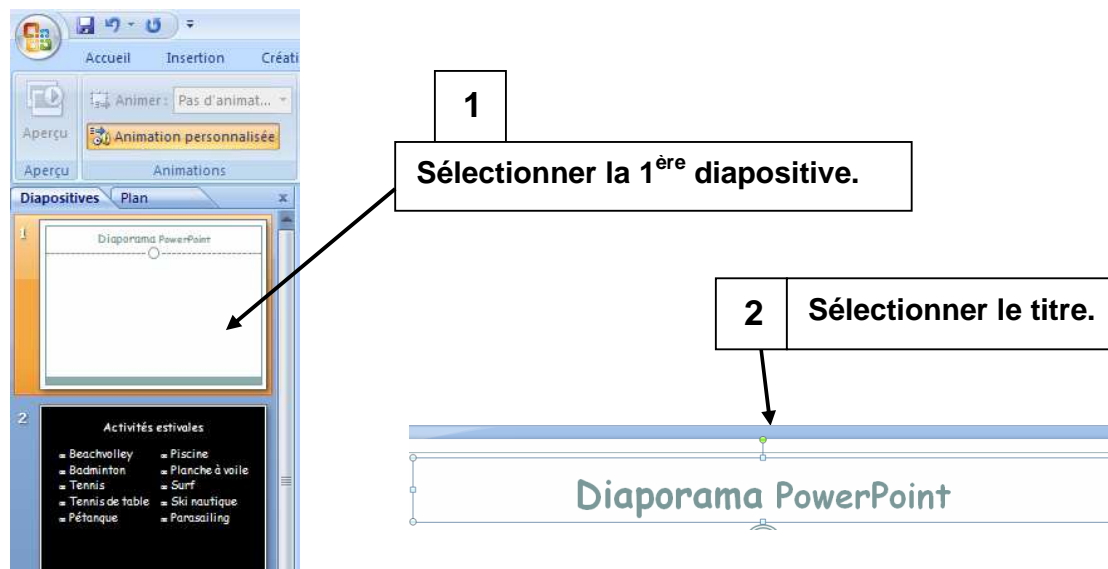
Accueil Insertion Créati

Aperçu

Animer : Pas d'animat...

Animation personnalisée

Aperçu Animations

Diapositives Plan x

1

Diaporama PowerPoint

2

Activités estivales

- Beachvolley
- Badminton
- Tennis
- Tennis de table
- Pétanque

- Piscine
- Planche à voile
- Surf
- Ski nautique
- Parasailing

1

Sélectionner la 1$^{ère}$ diapositive.

2 Sélectionner le titre.

Diaporama PowerPoint